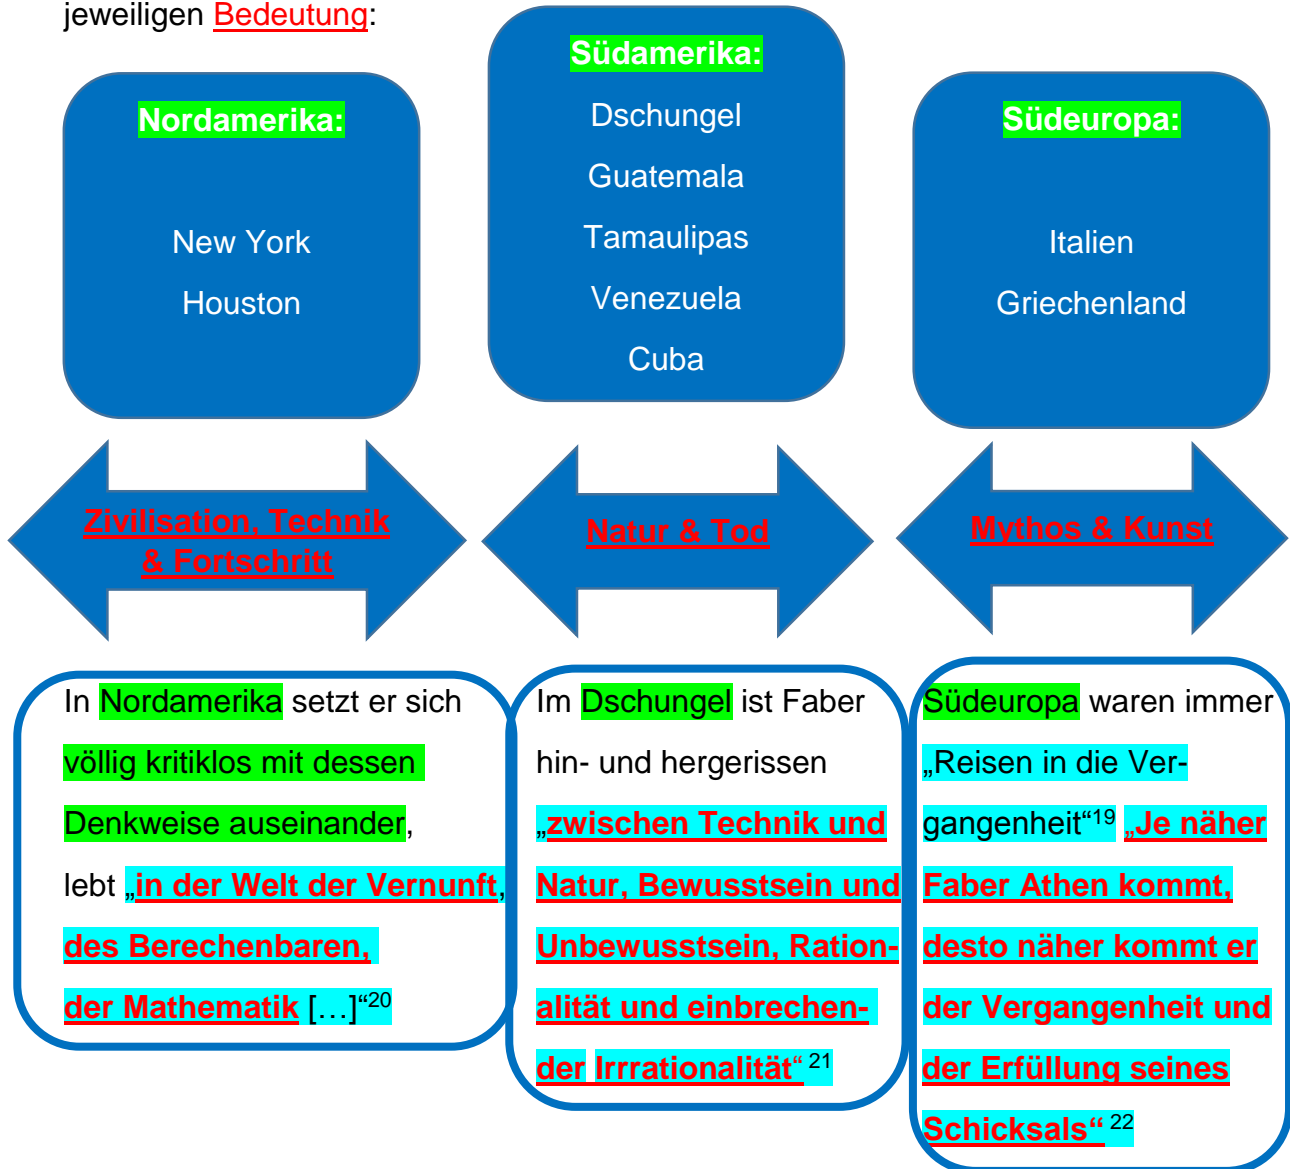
jeweiligen Bedeutung:

Nordamerika:

New York

Houston

Südamerika:

Dschungel

Guatemala

Tamaulipas

Venezuela

Cuba

Südeuropa:

Italien

Griechenland

Zivilisation, Technik & Fortschritt

Natur & Tod

Mythos & Kunst

In Nordamerika setzt er sich völlig kritiklos mit dessen Denkweise auseinander, lebt „in der Welt der Vernunft, des Berechenbaren, der Mathematik […]“$^{20}$

Im Dschungel ist Faber hin- und hergerissen „zwischen Technik und Natur, Bewusstsein und Unbewusstsein, Rationalität und einbrechender Irrrationalität“ $^{21}$

Südeuropa waren immer „Reisen in die Vergangenheit“$^{19}$ „Je näher Faber Athen kommt, desto näher kommt er der Vergangenheit und der Erfüllung seines Schicksals“ $^{22}$